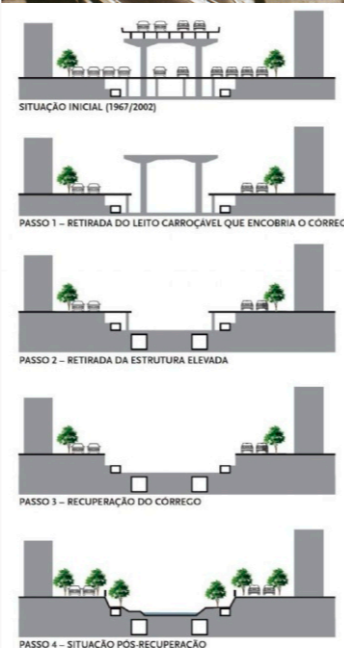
SITUAÇÃO INICIAL (1967/2002)

PASSO 1 – RETIRADA DO LEITO CARROÇÁVEL QUE ENCOBRIA O CÓRREG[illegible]

PASSO 2 – RETIRADA DA ESTRUTURA ELEVADA

PASSO 3 – RECUPERAÇÃO DO CÓRREGO

PASSO 4 – SITUAÇÃO PÓS-RECUPERAÇÃO